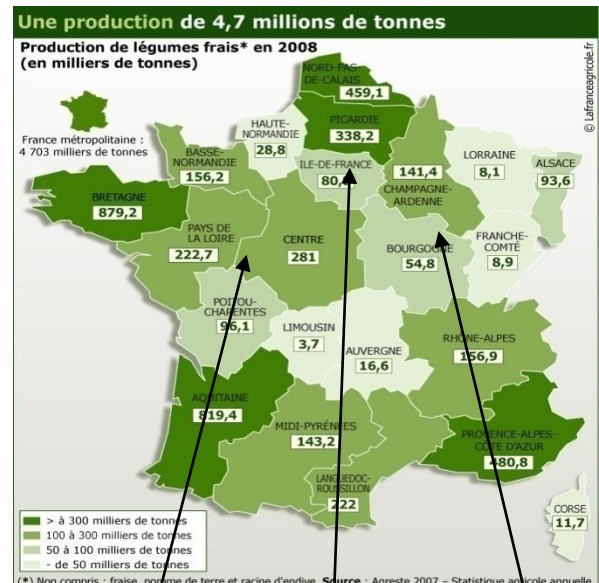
Une production de 4,7 millions de tonnes

Production de légumes frais* en 2008
(en milliers de tonnes)

© Lafranceagricole.fr

France métropolitaine : 4 703 milliers de tonnes

NORD-PAS-DE-CALAIS 459,1
PICARDIE 338,2
HAUTE-NORMANDIE 28,8
BASSE-NORMANDIE 156,2
ILE-DE-FRANCE 80,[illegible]
CHAMPAGNE-ARDENNE 141,4
LORRAINE 8,1
ALSACE 93,6
BRETAGNE 879,2
PAYS DE LA LOIRE 222,7
CENTRE 281
BOURGOGNE 54,8
FRANCHE-COMTÉ 8,9
POITOU-CHARENTES 96,1
LIMOUSIN 3,7
AUVERGNE 16,6
RHÔNE-ALPES 156,9
AQUITAINE 819,4
MIDI-PYRÉNÉES 143,2
LANGUEDOC-ROUSSILLON 222
PROVENCE-ALPES-CÔTE D'AZUR 480,8
CORSE 11,7

> à 300 milliers de tonnes
100 à 300 milliers de tonnes
50 à 100 milliers de tonnes
- de 50 milliers de tonnes

(*) Non compris : fraise, pomme de terre et racine d'endive. Source : Agreste 2007 – Statistique agricole annuelle